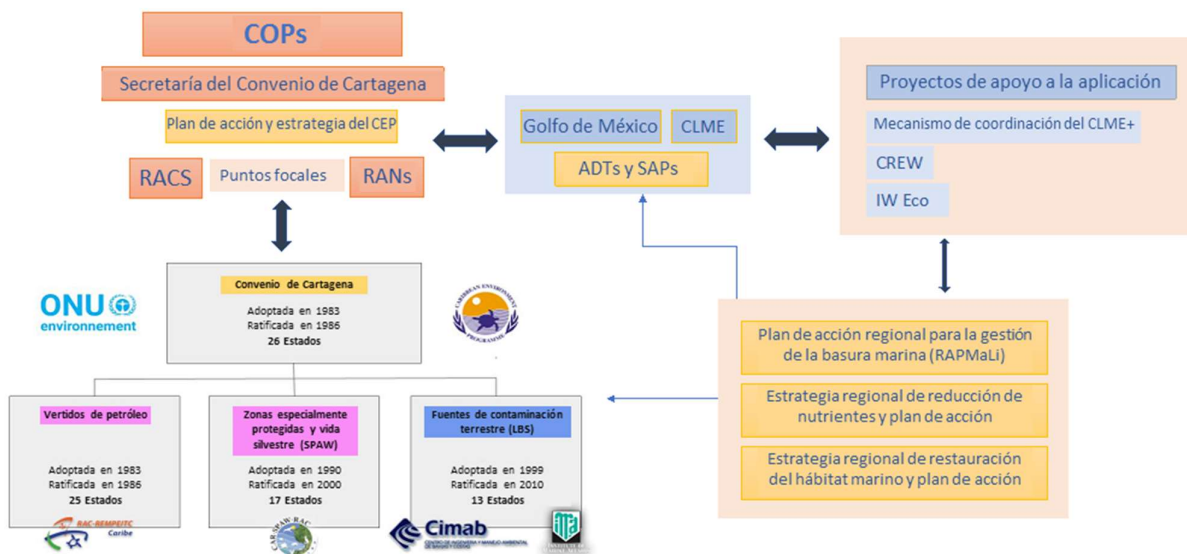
COPs

Secretaría del Convenio de Cartagena

Plan de acción y estrategia del CEP

RACS

Puntos focales

RANs

Golfo de México

CLME

ADTs y SAPs

Proyectos de apoyo a la aplicación

Mecanismo de coordinación del CLME+

CREW

IW Eco

ONU environnement

Convenio de Cartagena

Adoptada en 1983
Ratificada en 1986
26 Estados

CARIBBEAN ENVIRONMENT PROGRAMME

Vertidos de petróleo

Adoptada en 1983
Ratificada en 1986
25 Estados

RAC-REMPEITC Caribe

Zonas especialmente protegidas y vida silvestre (SPAW)

Adoptada en 1990
Ratificada en 2000
17 Estados

CAR-SPAW-RAC

Fuentes de contaminación terrestre (LBS)

Adoptada en 1999
Ratificada en 2010
13 Estados

Cimab

Plan de acción regional para la gestión de la basura marina (RAPMaLi)

Estrategia regional de reducción de nutrientes y plan de acción

Estrategia regional de restauración del hábitat marino y plan de acción